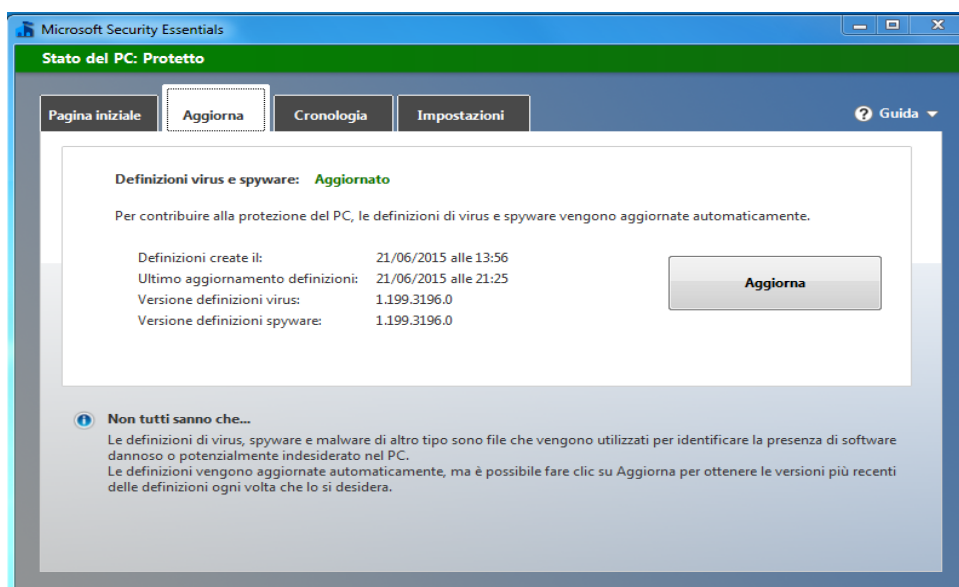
Microsoft Security Essentials

Stato del PC: Protetto

Pagina iniziale | Aggiorna | Cronologia | Impostazioni

Guida

Definizioni virus e spyware: Aggiornato

Per contribuire alla protezione del PC, le definizioni di virus e spyware vengono aggiornate automaticamente.

| | |
|---|---|
| Definizioni create il: | 21/06/2015 alle 13:56 |
| Ultimo aggiornamento definizioni: | 21/06/2015 alle 21:25 |
| Versione definizioni virus: | 1.199.3196.0 |
| Versione definizioni spyware: | 1.199.3196.0 |

Aggiorna

Non tutti sanno che...
Le definizioni di virus, spyware e malware di altro tipo sono file che vengono utilizzati per identificare la presenza di software dannoso o potenzialmente indesiderato nel PC.
Le definizioni vengono aggiornate automaticamente, ma è possibile fare clic su Aggiorna per ottenere le versioni più recenti delle definizioni ogni volta che lo si desidera.